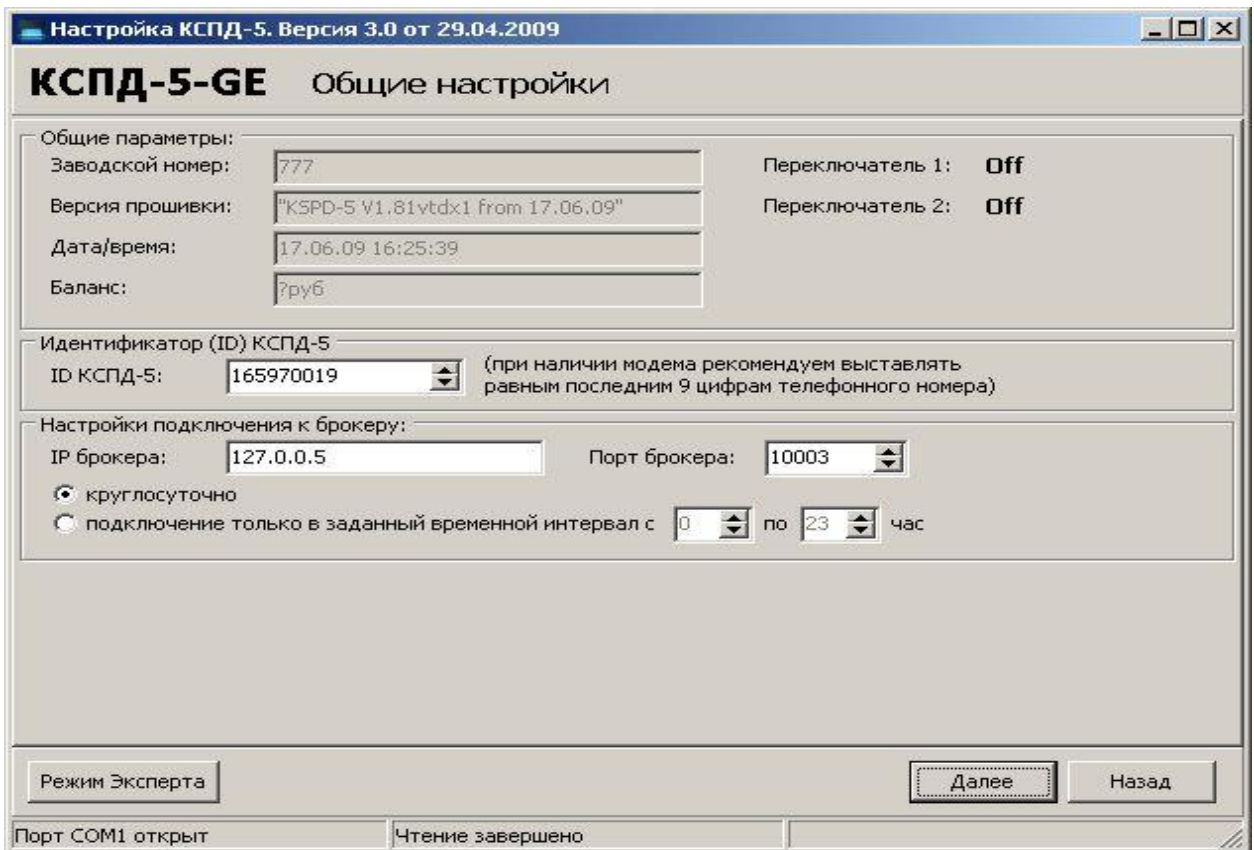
Настройка КСПД-5. Версия 3.0 от 29.04.2009

КСПД-5-GE Общие настройки

Общие параметры:

Заводской номер: 777

Версия прошивки: "KSPD-5 V1.81vtdx1 from 17.06.09"

Дата/время: 17.06.09 16:25:39

Баланс: ?руб

Переключатель 1: Off

Переключатель 2: Off

Идентификатор (ID) КСПД-5

ID КСПД-5: 165970019

(при наличии модема рекомендуем выставлять равным последним 9 цифрам телефонного номера)

Настройки подключения к брокеру:

IP брокера: 127.0.0.5

Порт брокера: 10003

круглосуточно

подключение только в заданный временной интервал с 0 по 23 час

Режим Эксперта

Далее

Назад

Порт COM1 открыт

Чтение завершено